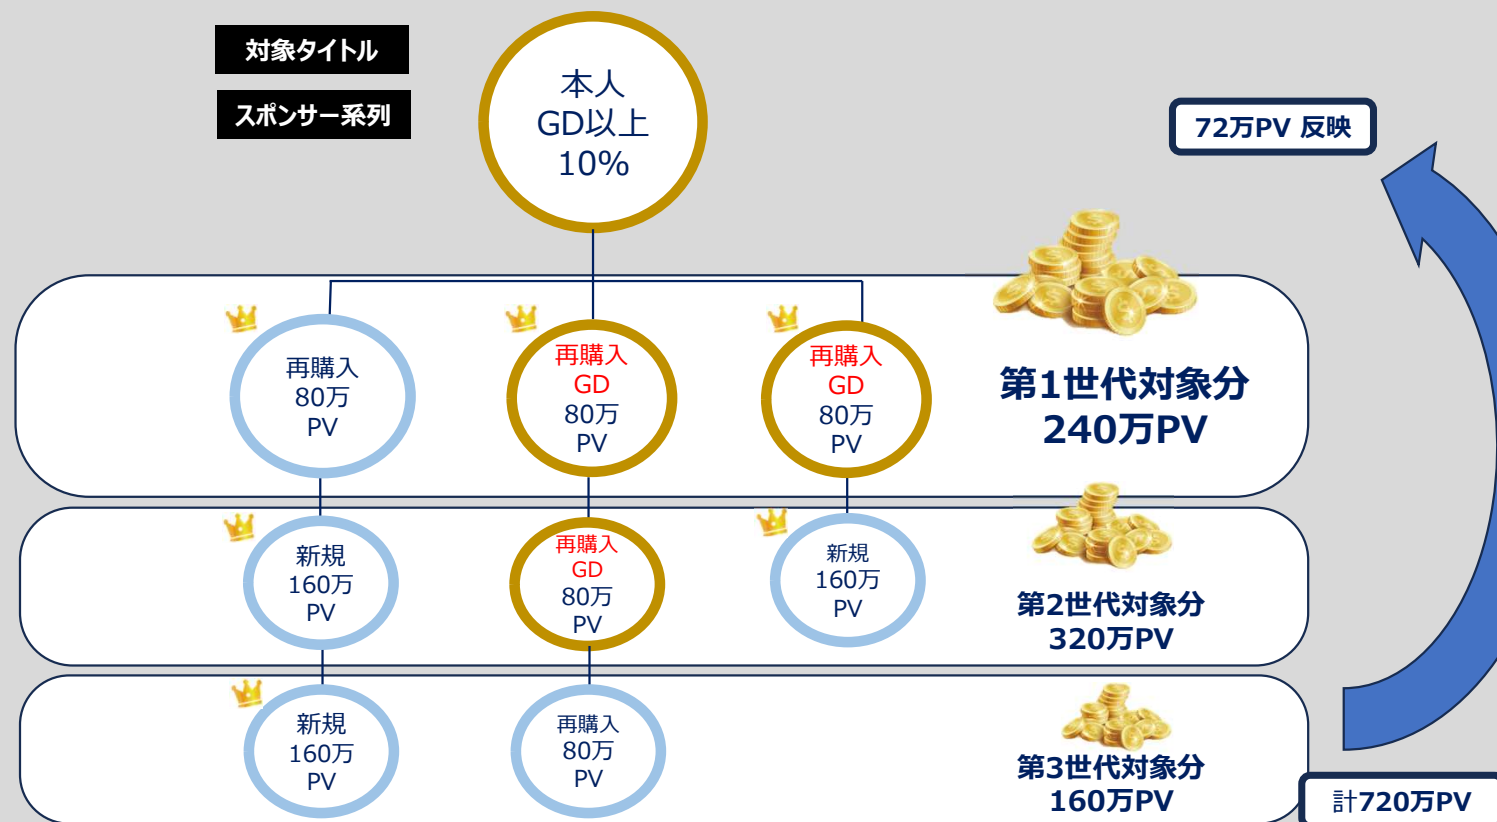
対象タイトル

スポンサー系列

本人
GD以上
10%

72万PV 反映

再購入
80万
PV

再購入
GD
80万
PV

再購入
GD
80万
PV

第1世代対象分
240万PV

新規
160万
PV

再購入
GD
80万
PV

新規
160万
PV

第2世代対象分
320万PV

新規
160万
PV

再購入
80万
PV

第3世代対象分
160万PV

計720万PV